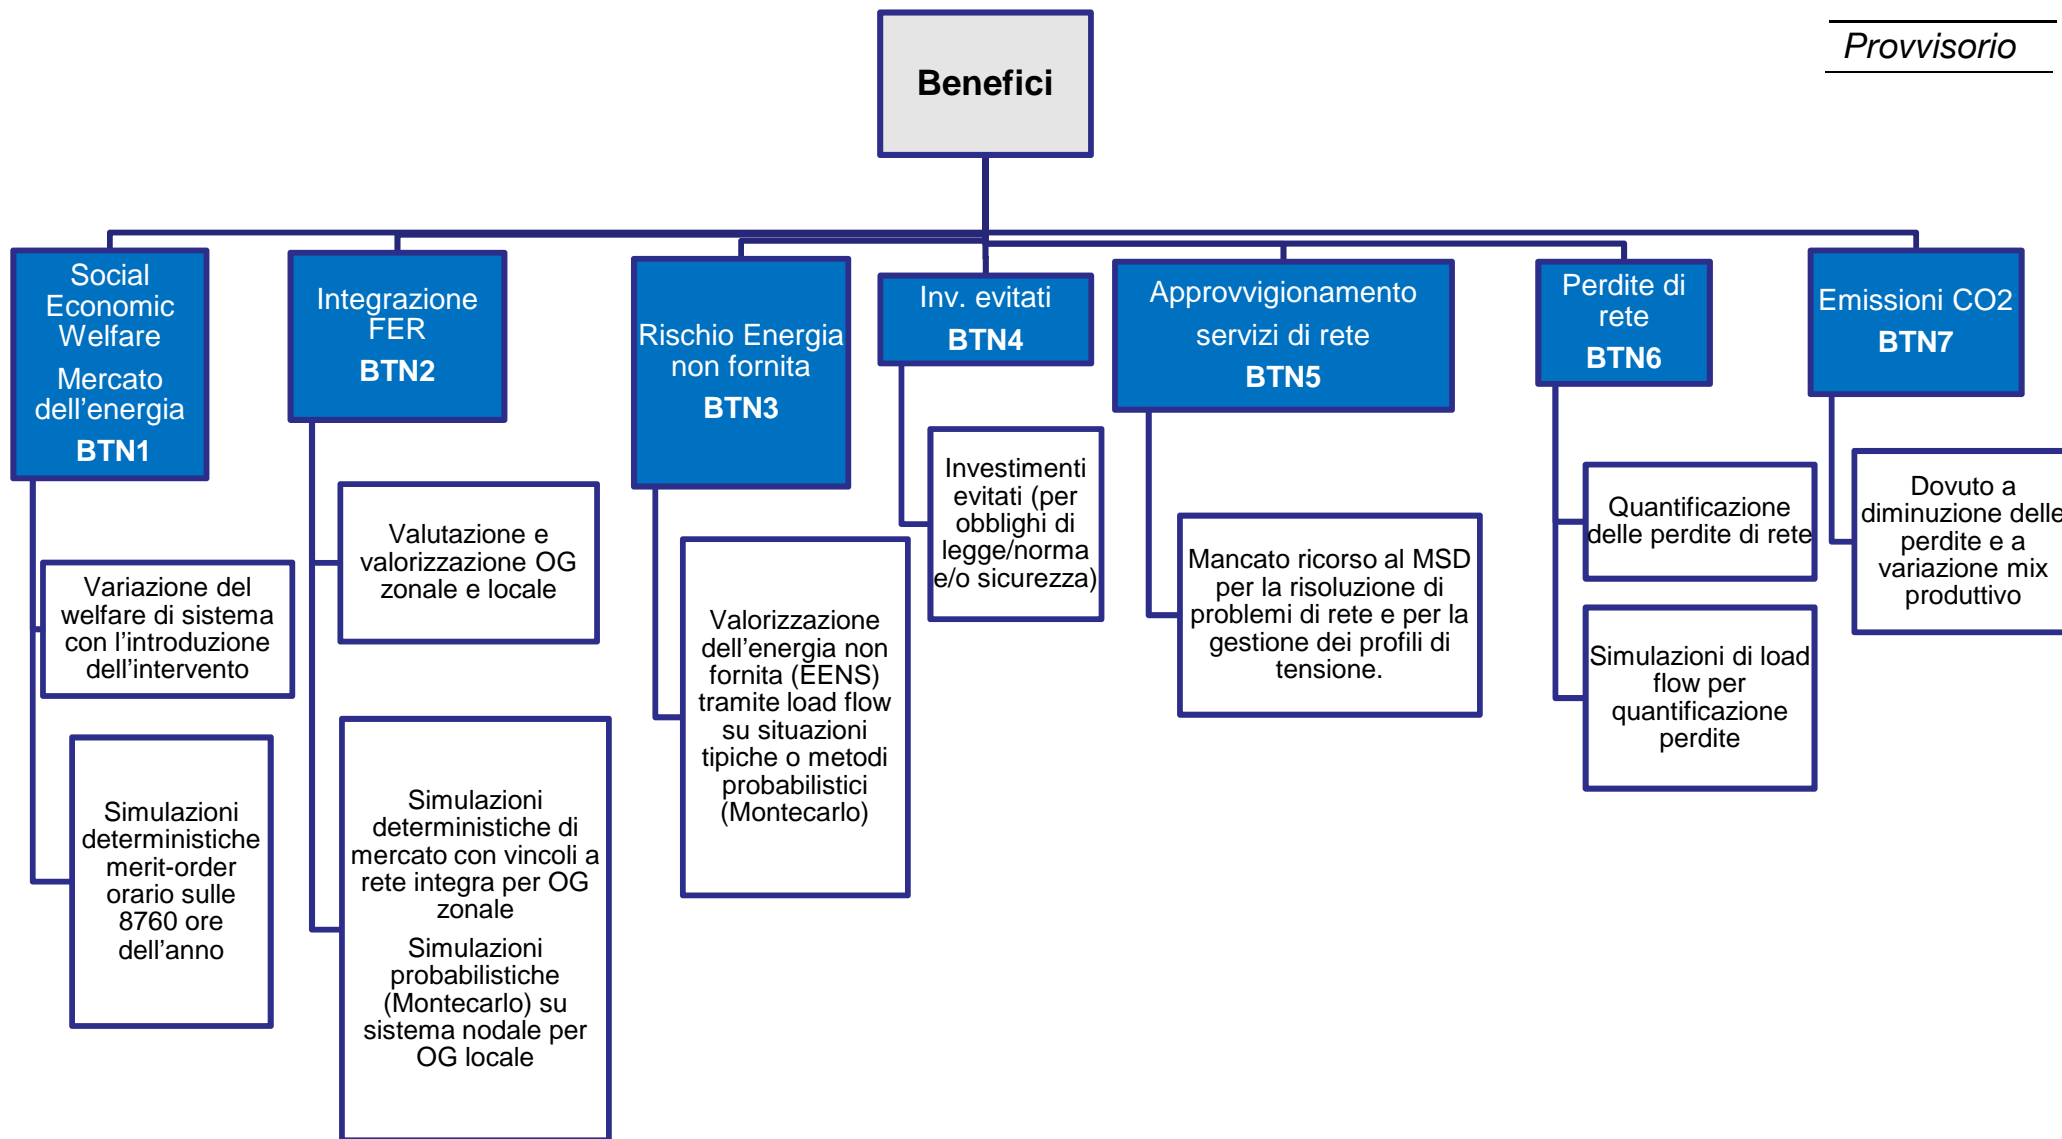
Provvisorio

Benefici

Social Economic Welfare
Mercato dell’energia
BTN1

Variazione del welfare di sistema con l’introduzione dell’intervento

Simulazioni deterministiche merit-order orario sulle 8760 ore dell’anno

Integrazione FER
BTN2

Valutazione e valorizzazione OG zonale e locale

Simulazioni deterministiche di mercato con vincoli a rete integra per OG zonale
Simulazioni probabilistiche (Montecarlo) su sistema nodale per OG locale

Rischio Energia non fornita
BTN3

Valorizzazione dell’energia non fornita (EENS) tramite load flow su situazioni tipiche o metodi probabilistici (Montecarlo)

Inv. evitati
BTN4

Investimenti evitati (per obblighi di legge/norma e/o sicurezza)

Approvvigionamento servizi di rete
BTN5

Mancato ricorso al MSD per la risoluzione di problemi di rete e per la gestione dei profili di tensione.

Perdite di rete
BTN6

Quantificazione delle perdite di rete

Simulazioni di load flow per quantificazione perdite

Emissioni CO2
BTN7

Dovuto a diminuzione delle perdite e a variazione mix produttivo